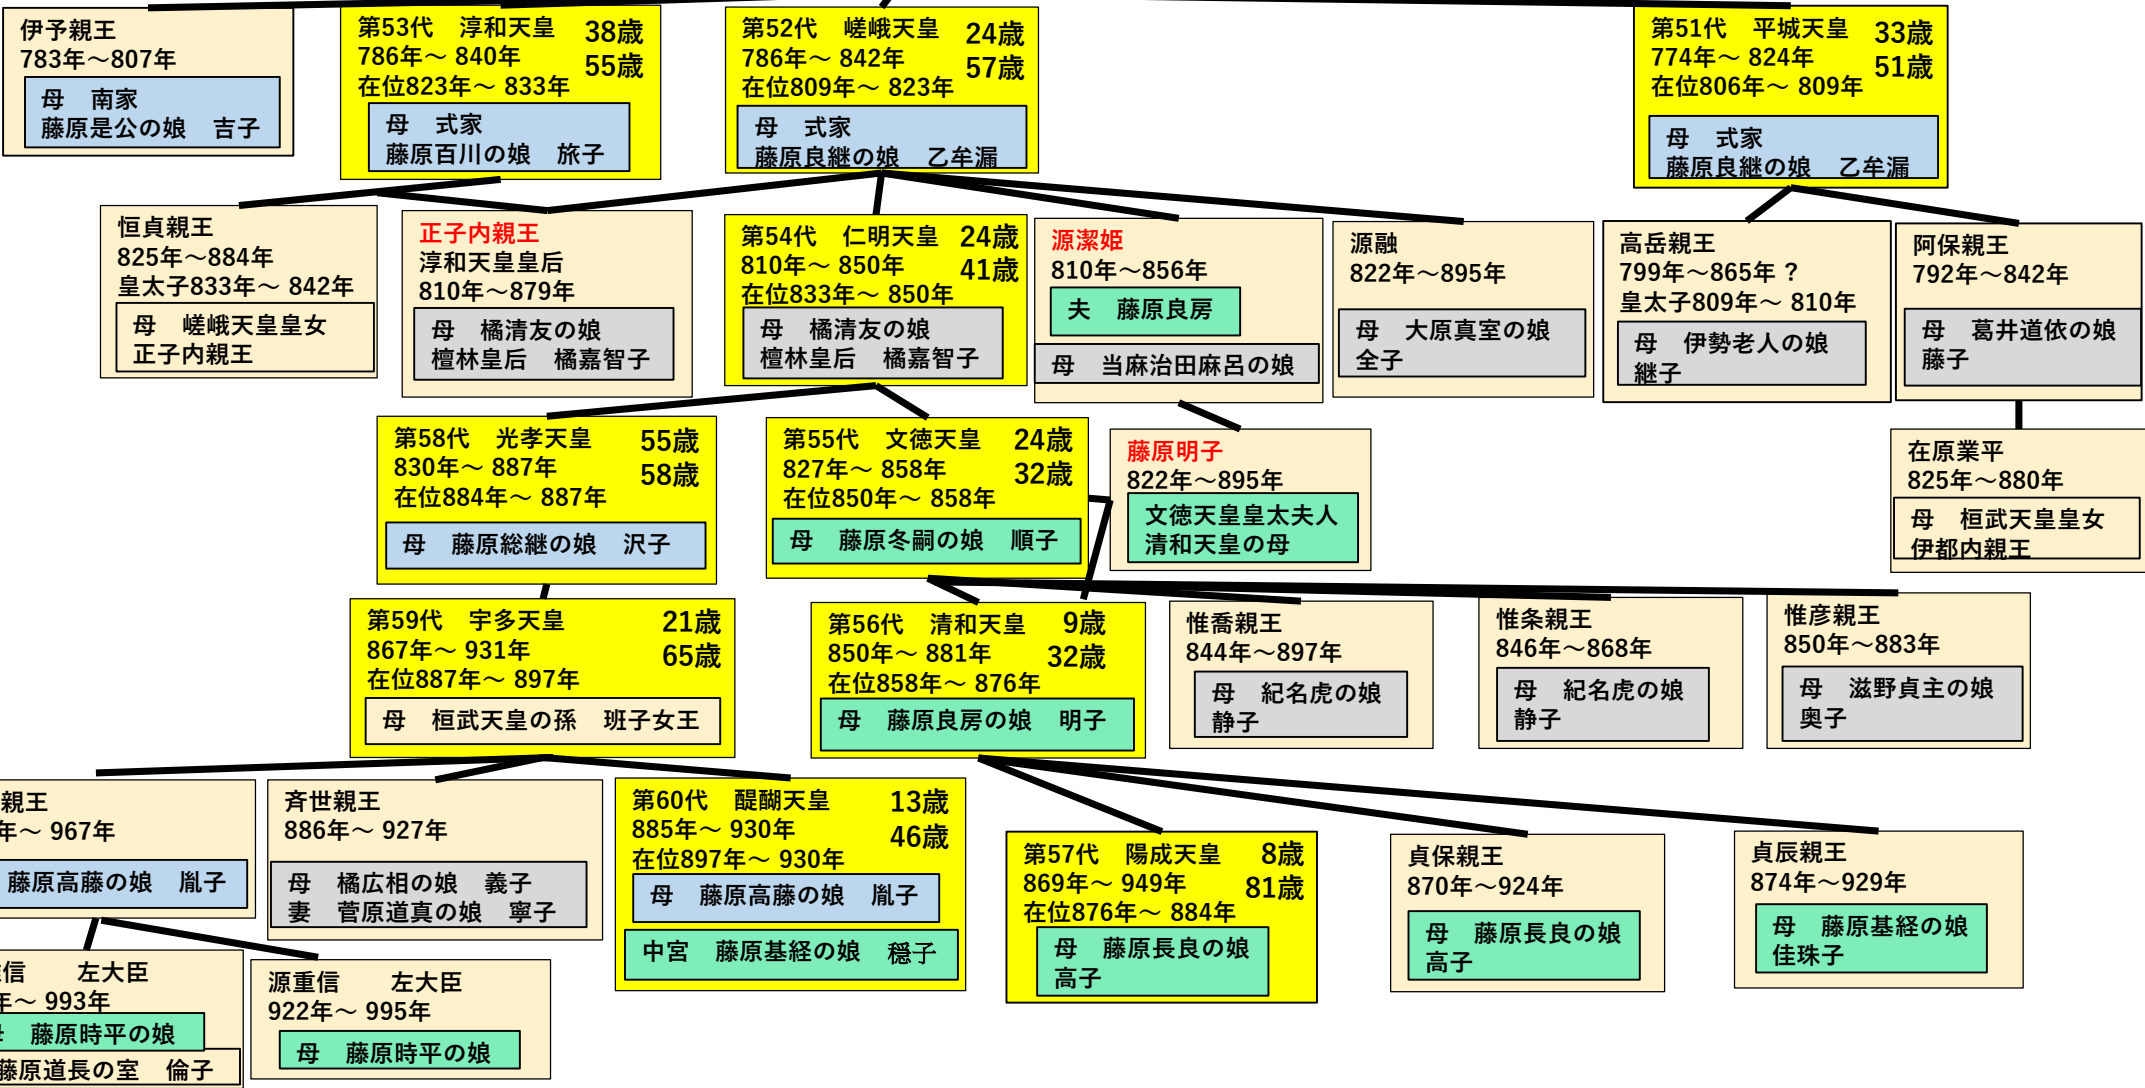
伊予親王
783年～807年
母　南家
藤原是公の娘　吉子

第53代　淳和天皇　38歳
786年～840年　55歳
在位823年～833年
母　式家
藤原百川の娘　旅子

第52代　嵯峨天皇　24歳
786年～842年　57歳
在位809年～823年
母　式家
藤原良継の娘　乙牟漏

第51代　平城天皇　33歳
774年～824年　51歳
在位806年～809年
母　式家
藤原良継の娘　乙牟漏

恒貞親王
825年～884年
皇太子833年～842年
母　嵯峨天皇皇女
正子内親王

正子内親王
淳和天皇皇后
810年～879年
母　橘清友の娘
檀林皇后　橘嘉智子

第54代　仁明天皇　24歳
810年～850年　41歳
在位833年～850年
母　橘清友の娘
檀林皇后　橘嘉智子

源潔姫
810年～856年
夫　藤原良房
母　当麻治田麻呂の娘

源融
822年～895年
母　大原真室の娘
全子

高岳親王
799年～865年？
皇太子809年～810年
母　伊勢老人の娘
継子

阿保親王
792年～842年
母　葛井道依の娘
藤子

第58代　光孝天皇　55歳
830年～887年　58歳
在位884年～887年
母　藤原総継の娘　沢子

第55代　文徳天皇　24歳
827年～858年　32歳
在位850年～858年
母　藤原冬嗣の娘　順子

藤原明子
822年～895年
文徳天皇皇太夫人
清和天皇の母

在原業平
825年～880年
母　桓武天皇皇女
伊都内親王

第59代　宇多天皇　21歳
867年～931年　65歳
在位887年～897年
母　桓武天皇の孫　班子女王

第56代　清和天皇　9歳
850年～881年　32歳
在位858年～876年
母　藤原良房の娘　明子

惟喬親王
844年～897年
母　紀名虎の娘
静子

惟条親王
846年～868年
母　紀名虎の娘
静子

惟彦親王
850年～883年
母　滋野貞主の娘
奥子

親王
年～967年
藤原高藤の娘　胤子

斉世親王
886年～927年
母　橘広相の娘　義子
妻　菅原道真の娘　寧子

第60代　醍醐天皇　13歳
885年～930年　46歳
在位897年～930年
母　藤原高藤の娘　胤子
中宮　藤原基経の娘　穏子

第57代　陽成天皇　8歳
869年～949年　81歳
在位876年～884年
母　藤原長良の娘
高子

貞保親王
870年～924年
母　藤原長良の娘
高子

貞辰親王
874年～929年
母　藤原基経の娘
佳珠子

信　左大臣
年～993年
藤原時平の娘
藤原道長の室　倫子

源重信　左大臣
922年～995年
母　藤原時平の娘